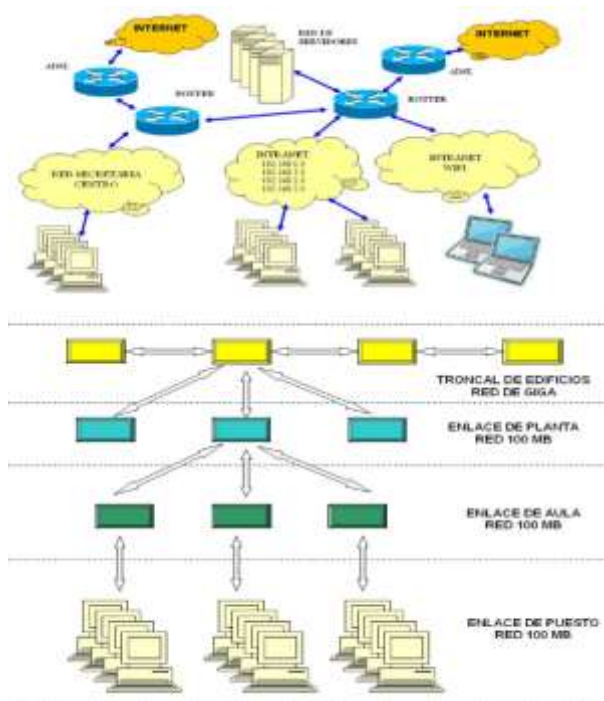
INTERNET

ADSL

RED DE SERVIDORES

INTERNET

ADSL

ROUTER

ROUTER

RED SECRETARIA CENTRO

INTRANET
192.168.1.1
192.168.2.1
192.168.3.1

INTRANET WIFI

TRONCAL DE EDIFICIOS
RED DE GIGA

ENLACE DE PLANTA
RED 100 MB

ENLACE DE AULA
RED 100 MB

ENLACE DE PUESTO
RED 100 MB